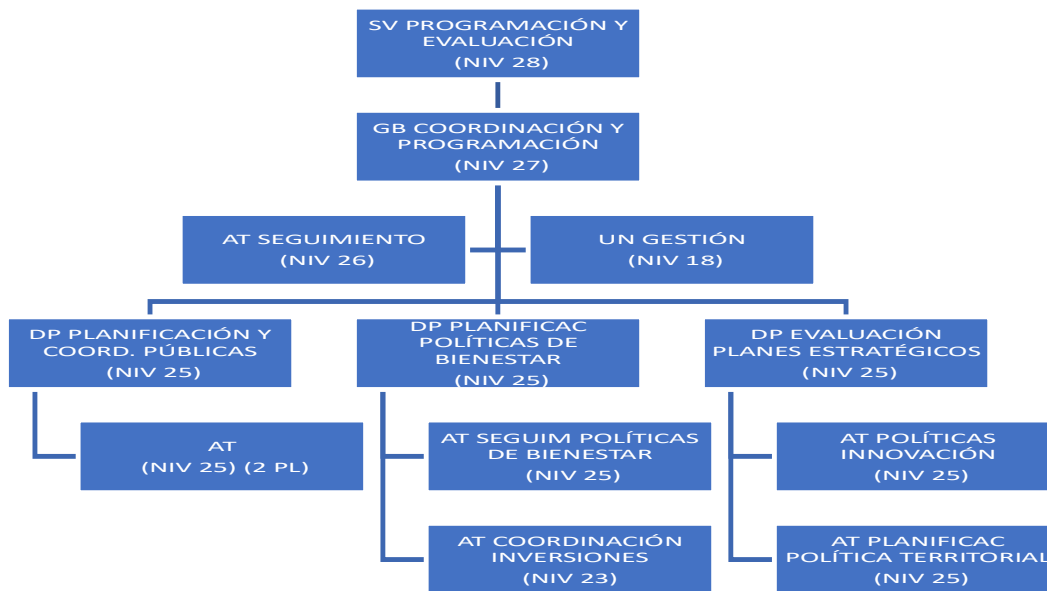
SV PROGRAMACIÓN Y EVALUACIÓN
(NIV 28)

GB COORDINACIÓN Y PROGRAMACIÓN
(NIV 27)

AT SEGUIMIENTO
(NIV 26)

UN GESTIÓN
(NIV 18)

DP PLANIFICACIÓN Y COORD. PÚBLICAS
(NIV 25)

AT
(NIV 25) (2 PL)

DP PLANIFICAC POLÍTICAS DE BIENESTAR
(NIV 25)

AT SEGUIM POLÍTICAS DE BIENESTAR
(NIV 25)

AT COORDINACIÓN INVERSIONES
(NIV 23)

DP EVALUACIÓN PLANES ESTRATÉGICOS
(NIV 25)

AT POLÍTICAS INNOVACIÓN
(NIV 25)

AT PLANIFICAC POLÍTICA TERRITORIAL
(NIV 25)